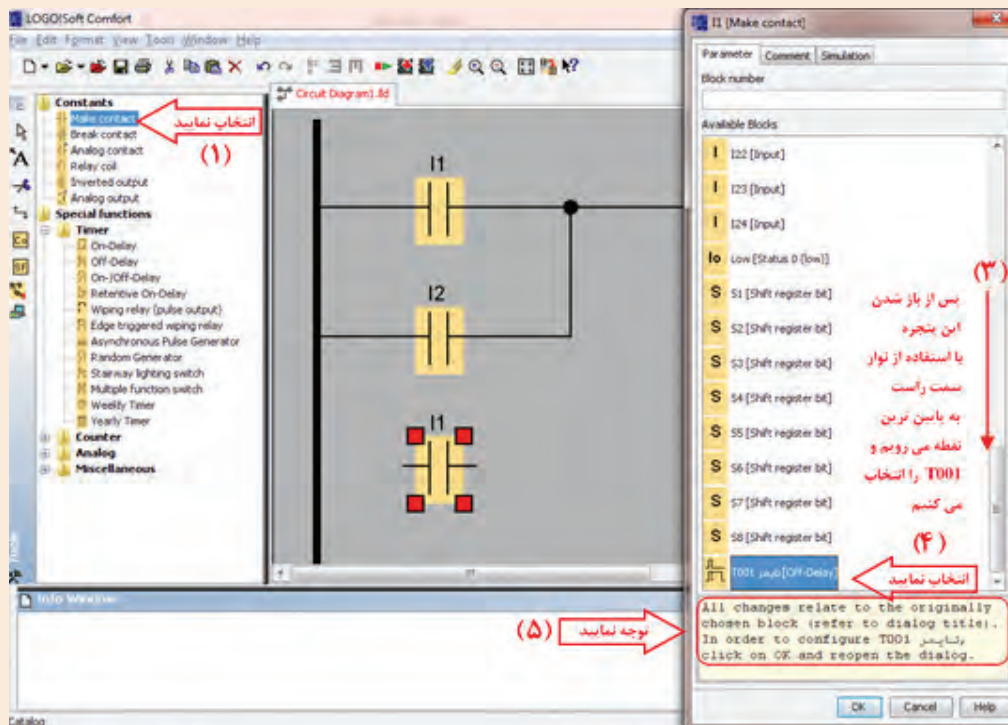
LOGO!Soft Comfort
File Edit Format View Tools Window Help

Constants
Make contact
انتخاب نمایید
(1)
Break contact
Analog contact
Relay coil
Inverted output
Analog output
Special functions
Timer
On-Delay
Off-Delay
On-/Off-Delay
Retentive On-Delay
Wiping relay (pulse output)
Edge triggered wiping relay
Asynchronous Pulse Generator
Random Generator
Stairway lighting switch
Multiple function switch
Weekly Timer
Yearly Timer
Counter
Analog
Miscellaneous

Circuit Diagram1.lld
I1
I2
I1

Info Window
(۵)
توجه نمایید
Catalog

I1 [Make contact]
Parameter Comment Simulation
Block number
Available Blocks
I22 [Input]
I23 [Input]
I24 [Input]
Lo Low [Status 0 (low)]
S1 [Shift register bit]
S2 [Shift register bit]
S3 [Shift register bit]
S4 [Shift register bit]
S5 [Shift register bit]
S6 [Shift register bit]
S7 [Shift register bit]
S8 [Shift register bit]
T001 تایمر [Off-Delay]
(۳)
پس از باز شدن این پنجره با استفاده از نوار سمت راست به پایین ترین نقطه می رویم و T001 را انتخاب می کنیم
(۴)
انتخاب نمایید
All changes relate to the originally chosen block (refer to dialog title). In order to configure T001 تایمر click on OK and reopen the dialog.
OK Cancel Help